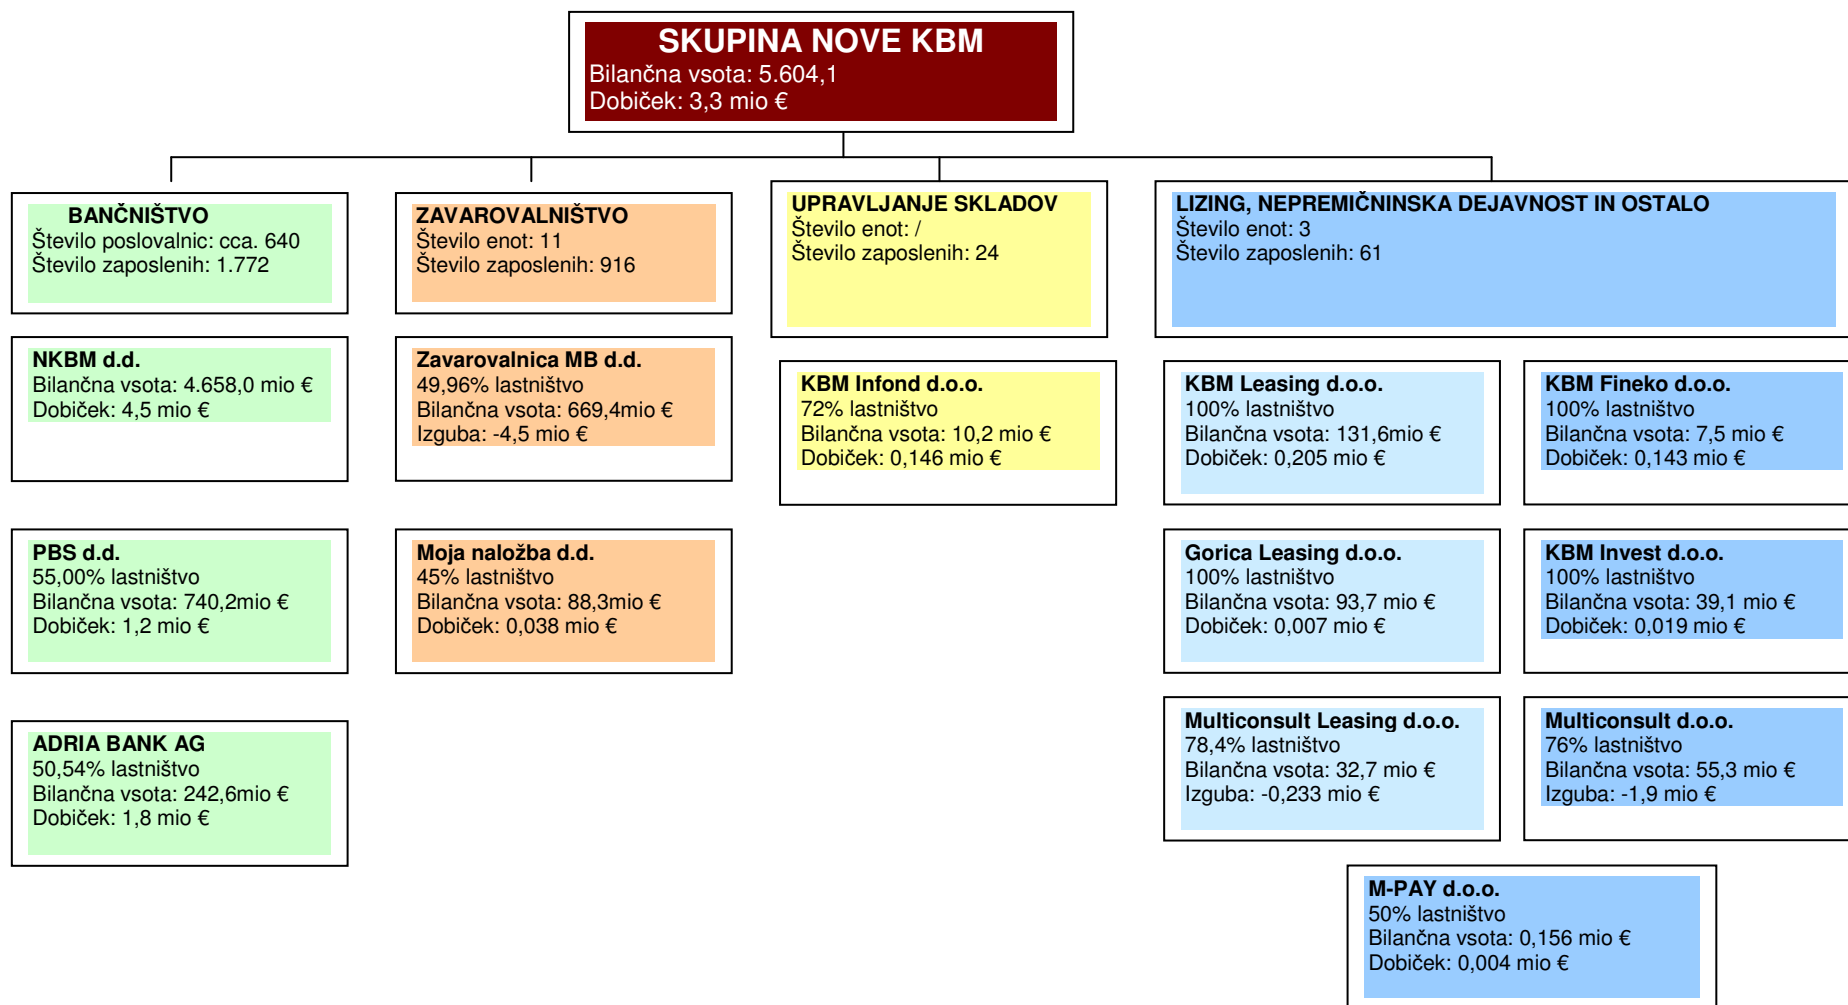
SKUPINA NOVE KBM
Bilančna vsota: 5.604,1
Dobiček: 3,3 mio €

BANČNIŠTVO
Število poslovalnic: cca. 640
Število zaposlenih: 1.772

NKBM d.d.
Bilančna vsota: 4.658,0 mio €
Dobiček: 4,5 mio €

PBS d.d.
55,00% lastništvo
Bilančna vsota: 740,2mio €
Dobiček: 1,2 mio €

ADRIA BANK AG
50,54% lastništvo
Bilančna vsota: 242,6mio €
Dobiček: 1,8 mio €

ZAVAROVALNIŠTVO
Število enot: 11
Število zaposlenih: 916

Zavarovalnica MB d.d.
49,96% lastništvo
Bilančna vsota: 669,4mio €
Izguba: -4,5 mio €

Moja naložba d.d.
45% lastništvo
Bilančna vsota: 88,3mio €
Dobiček: 0,038 mio €

UPRAVLJANJE SKLADOV
Število enot: /
Število zaposlenih: 24

KBM Infond d.o.o.
72% lastništvo
Bilančna vsota: 10,2 mio €
Dobiček: 0,146 mio €

LIZING, NEPREMIČNINSKA DEJAVNOST IN OSTALO
Število enot: 3
Število zaposlenih: 61

KBM Leasing d.o.o.
100% lastništvo
Bilančna vsota: 131,6mio €
Dobiček: 0,205 mio €

KBM Fineko d.o.o.
100% lastništvo
Bilančna vsota: 7,5 mio €
Dobiček: 0,143 mio €

Gorica Leasing d.o.o.
100% lastništvo
Bilančna vsota: 93,7 mio €
Dobiček: 0,007 mio €

KBM Invest d.o.o.
100% lastništvo
Bilančna vsota: 39,1 mio €
Dobiček: 0,019 mio €

Multiconsult Leasing d.o.o.
78,4% lastništvo
Bilančna vsota: 32,7 mio €
Izguba: -0,233 mio €

Multiconsult d.o.o.
76% lastništvo
Bilančna vsota: 55,3 mio €
Izguba: -1,9 mio €

M-PAY d.o.o.
50% lastništvo
Bilančna vsota: 0,156 mio €
Dobiček: 0,004 mio €